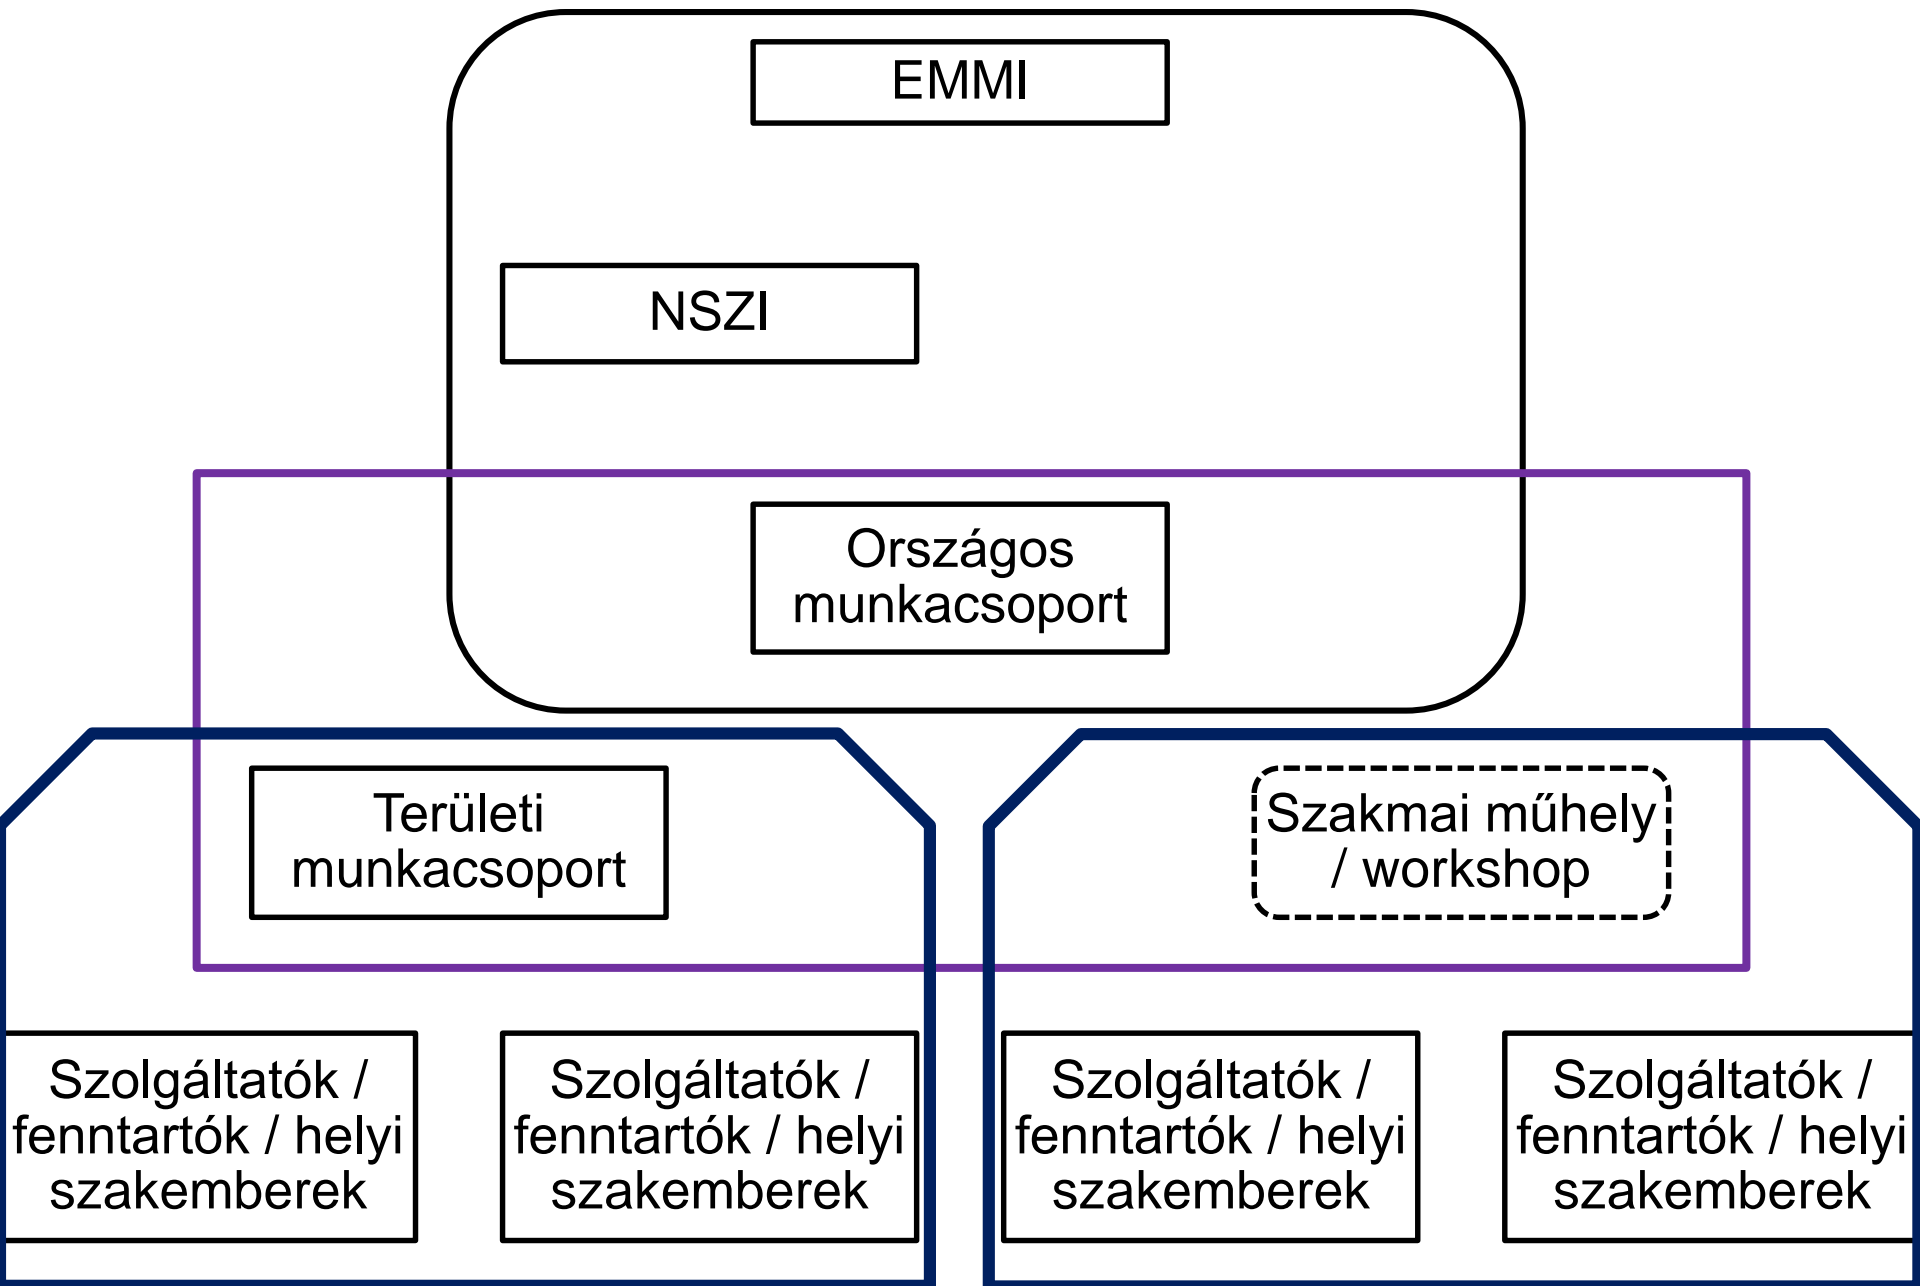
EMMI

NSZI

Országos munkacsoport

Területi munkacsoport

Szakmai műhely / workshop

Szolgáltatók / fenntartók / helyi szakemberek

Szolgáltatók / fenntartók / helyi szakemberek

Szolgáltatók / fenntartók / helyi szakemberek

Szolgáltatók / fenntartók / helyi szakemberek